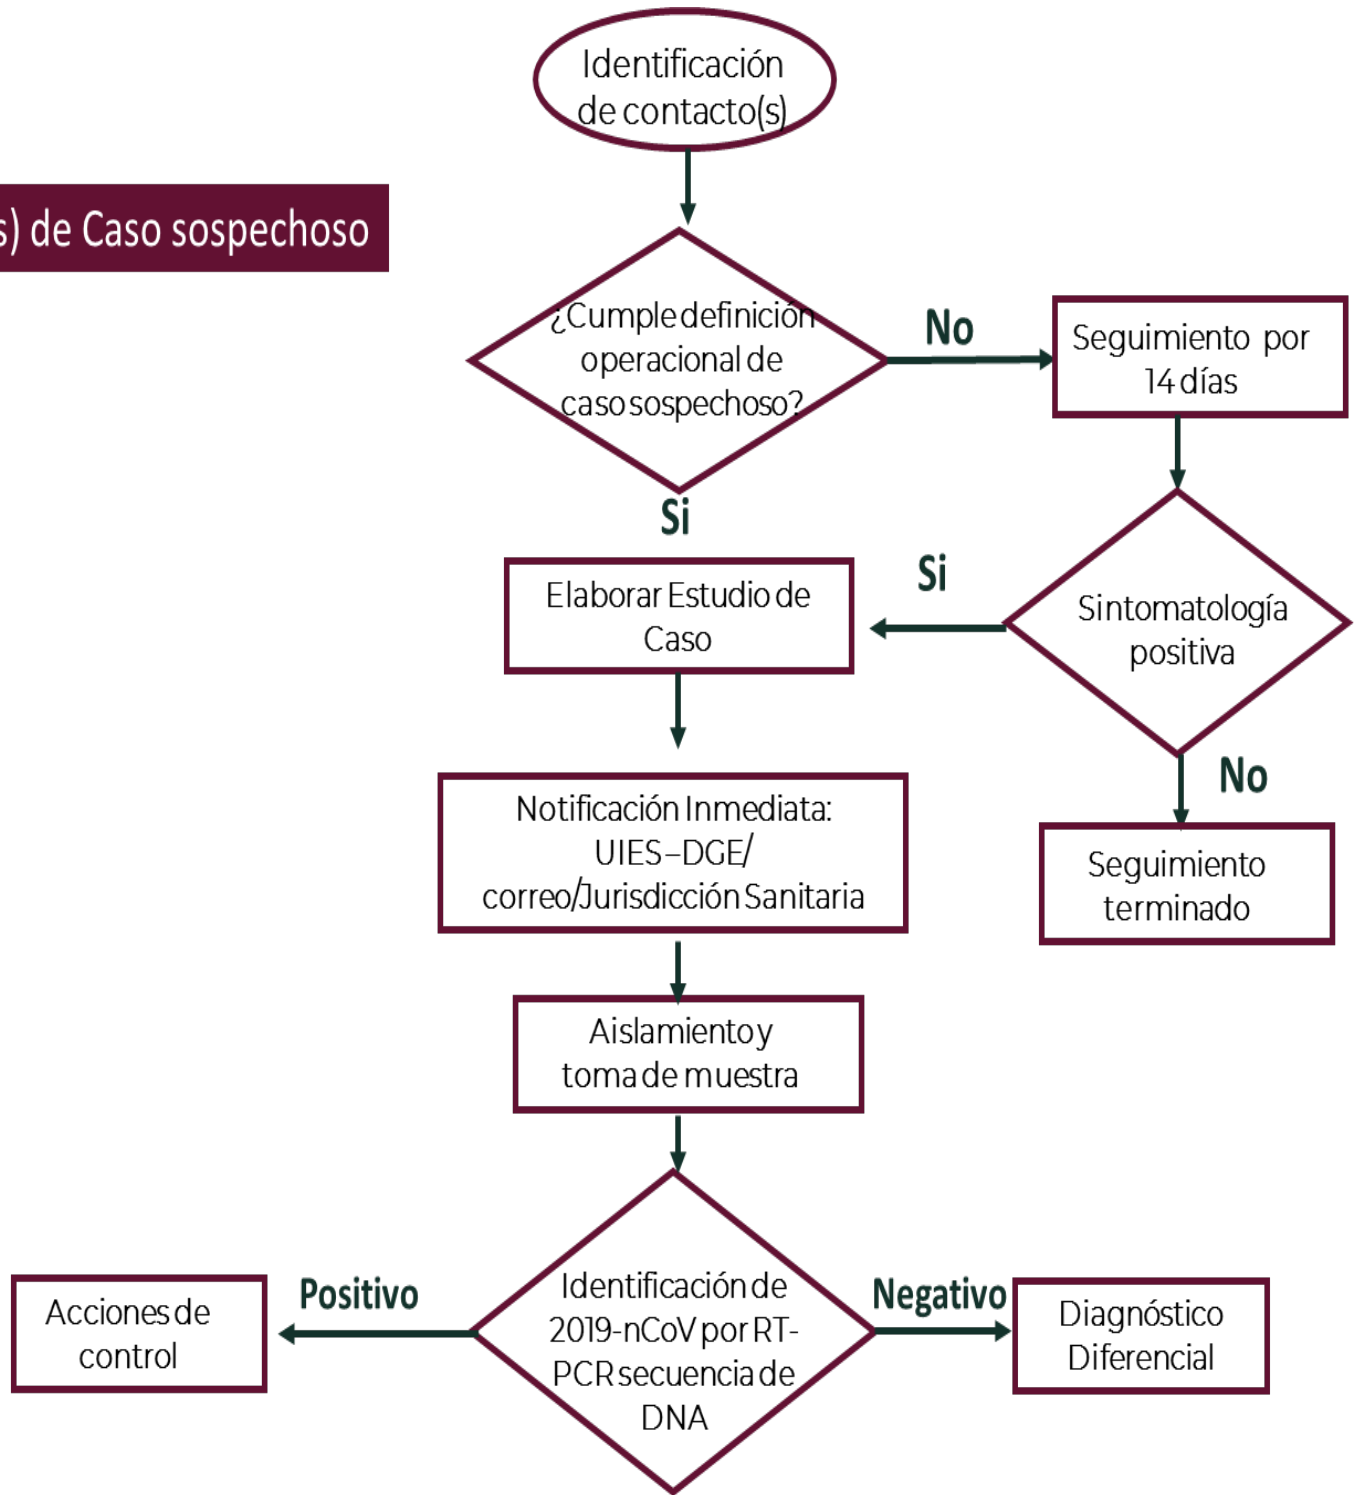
s) de Caso sospechoso

Identificación de contacto(s)

¿Cumple definición operacional de caso sospechoso?

No

Seguimiento por 14 días

Si

Elaborar Estudio de Caso

Si

Sintomatología positiva

No

Notificación Inmediata: UIES–DGE/ correo/Jurisdicción Sanitaria

Seguimiento terminado

Aislamiento y toma de muestra

Acciones de control

Positivo

Identificación de 2019-nCoV por RT-PCR secuencia de DNA

Negativo

Diagnóstico Diferencial